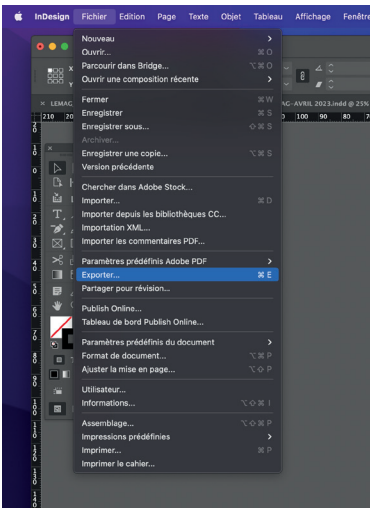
InDesign Fichier Edition Page Texte Objet Tableau Affichage Fenêtre

Nouveau
Ouvrir... ⌘O
Parcourir dans Bridge... ⌥⌘O
Ouvrir une composition récente

Fermer ⌘W
Enregistrer ⌘S
Enregistrer sous... ⇧⌘S
Archiver...
Enregistrer une copie... ⌥⌘S
Version précédente

Chercher dans Adobe Stock...
Importer... ⌘D
Importer depuis les bibliothèques CC...
Importation XML...
Importer les commentaires PDF...

Paramètres prédéfinis Adobe PDF
Exporter... ⌘E
Partager pour révision...

Publish Online...
Tableau de bord Publish Online...

Paramètres prédéfinis du document
Format de document... ⌥⌘P
Ajuster la mise en page... ⌥⇧P

Utilisateur...
Informations... ⌥⇧⌘I

Assemblage... ⌥⇧⌘P
Impressions prédéfinies
Imprimer... ⌘P
Imprimer le cahier...

LEMAG
AG-AVRIL 2023.indd @ 25%
210 200 100 90 80